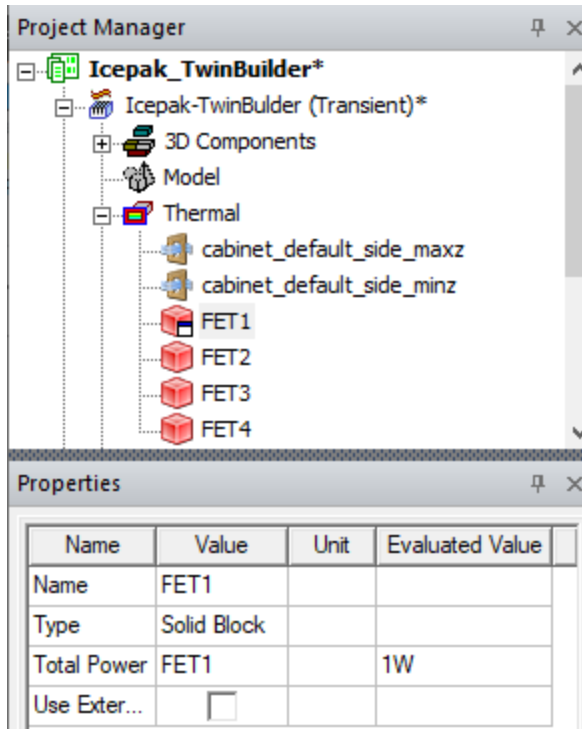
Project Manager

Icepak_TwinBuilder*
Icepak-TwinBulder (Transient)*
3D Components
Model
Thermal
cabinet_default_side_maxz
cabinet_default_side_minz
FET1
FET2
FET3
FET4

Properties

| Name | Value | Unit | Evaluated Value |
|---|---|---|---|
| Name | FET1 | | |
| Type | Solid Block | | |
| Total Power | FET1 | | 1W |
| Use Exter... | | | |